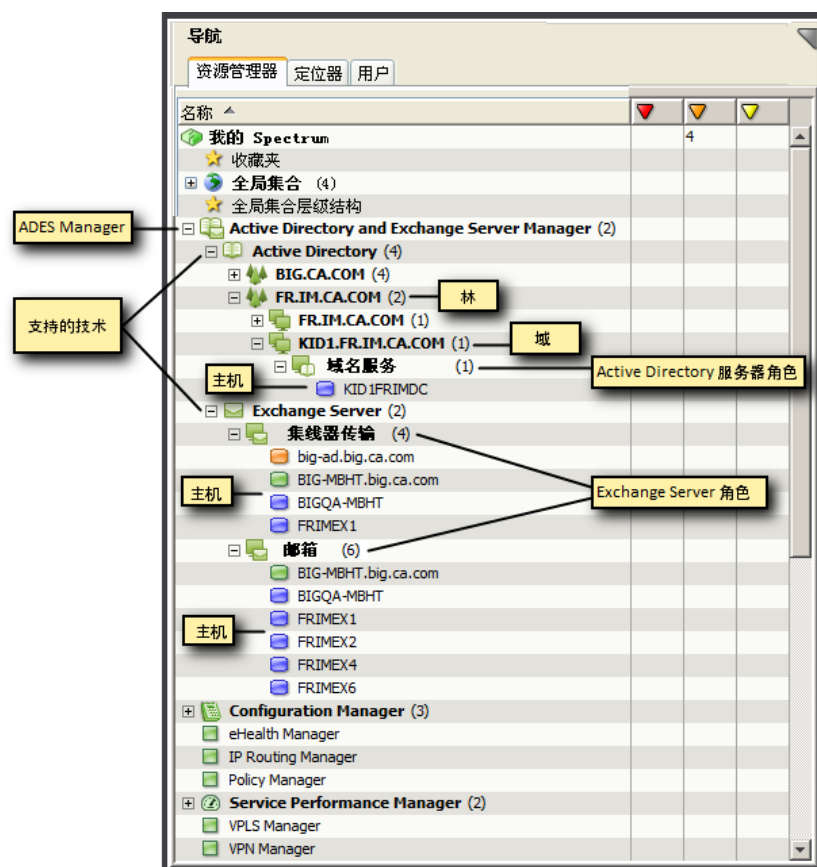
导航

资源管理器 | 定位器 | 用户

名称

我的 Spectrum 4
收藏夹
全局集合 (4)
全局集合层级结构
ADES Manager
Active Directory and Exchange Server Manager (2)
Active Directory (4)
支持的技术
BIG.CA.COM (4)
FR.IM.CA.COM (2)
林
FR.IM.CA.COM (1)
KID1.FR.IM.CA.COM (1)
域
域名服务 (1)
Active Directory 服务器角色
主机
KID1FRIMDC
Exchange Server (2)
集线器传输 (4)
big-ad.big.ca.com
主机
BIG-MBHT.big.ca.com
Exchange Server 角色
BIGQA-MBHT
FRIMEX1
邮箱 (6)
BIG-MBHT.big.ca.com
BIGQA-MBHT
主机
FRIMEX1
FRIMEX2
FRIMEX4
FRIMEX6
Configuration Manager (3)
eHealth Manager
IP Routing Manager
Policy Manager
Service Performance Manager (2)
VPLS Manager
VPN Manager